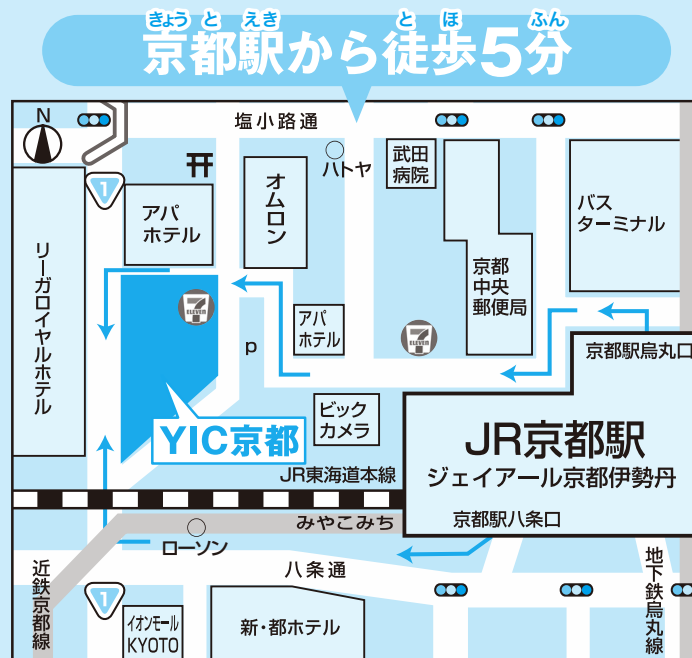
きょう と えき　と ほ　ふん
京都駅から徒歩5分

N
塩小路通
1
アパ
ホテル
ハトヤ
オムロン
武田
病院
京都
中央
郵便局
バス
ターミナル
リーガロイヤルホテル
アパ
ホテル
p
ELEVEN
京都駅烏丸口
YIC京都
ビック
カメラ
JR京都駅
ジェイアール京都伊勢丹
JR東海道本線
みやこみち
京都駅八条口
ローソン
八条通
近鉄京都線
1
イオンモール
KYOTO
新・都ホテル
地下鉄烏丸線